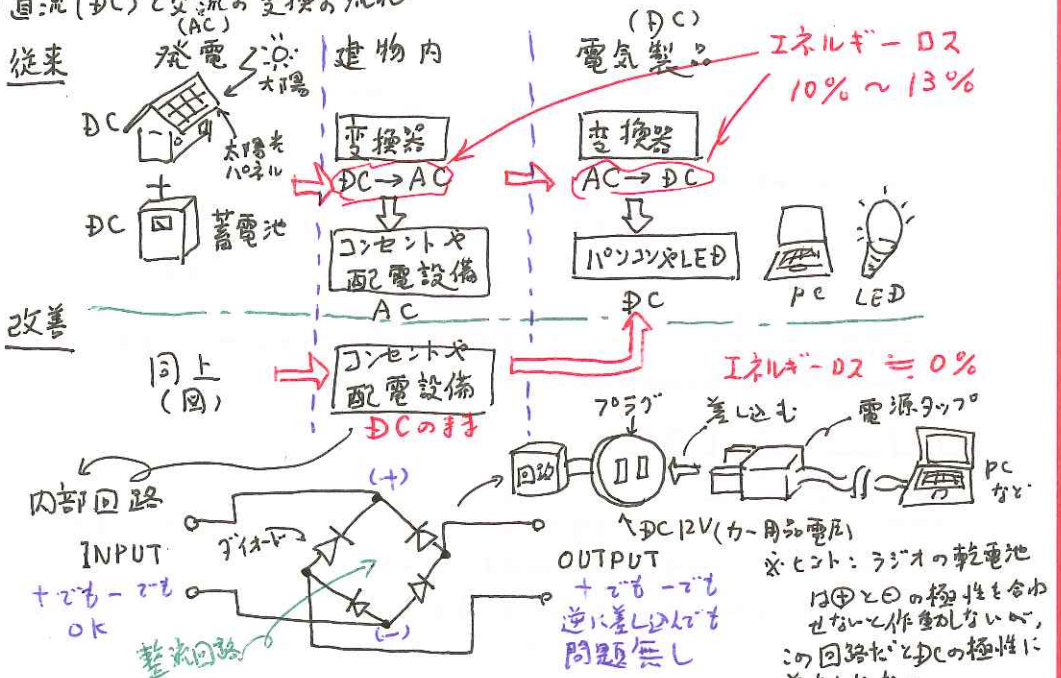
直流(DC)と交流の変換の流れ
(AC)
従来　発電　太陽
DC　太陽光パネル
DC　蓄電池
建物内
変換器
DC→AC
コンセントや配電設備
AC
(DC)
電気製品
エネルギーロス
10%〜13%
変換器
AC→DC
パソコンやLED
DC
PC　LED
改善
同上
(図)
コンセントや配電設備
DCのまま
エネルギーロス ≒ 0%
プラグ　差し込む　電源タップ
回路
PCなど
内部回路
(+)
INPUT
ダイオード
+でも−でもOK
整流回路
(−)
OUTPUT
+でも−でも
逆に差し込んでも
問題無し
DC 12V (カー用品電圧)
※ヒント：ラジオの乾電池は⊕と⊖の極性を合わせないと作動しないが、この回路だとDCの極性に
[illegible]